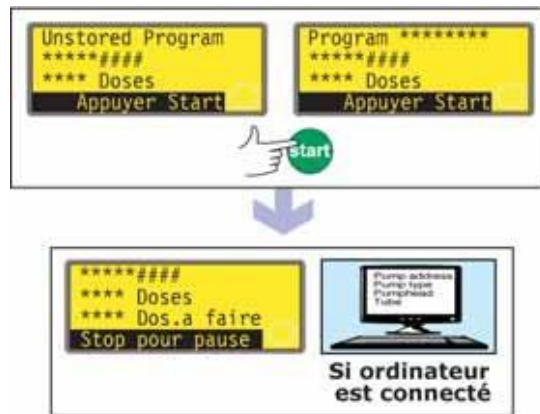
Unstored Program
*****####
**** Doses
Appuyer Start

Program ********
*****####
**** Doses
Appuyer Start

start

*****####
**** Doses
**** Dos.a faire
Stop pour pause

Pump address
Pump type
Pumphead
Tube

Si ordinateur est connecté